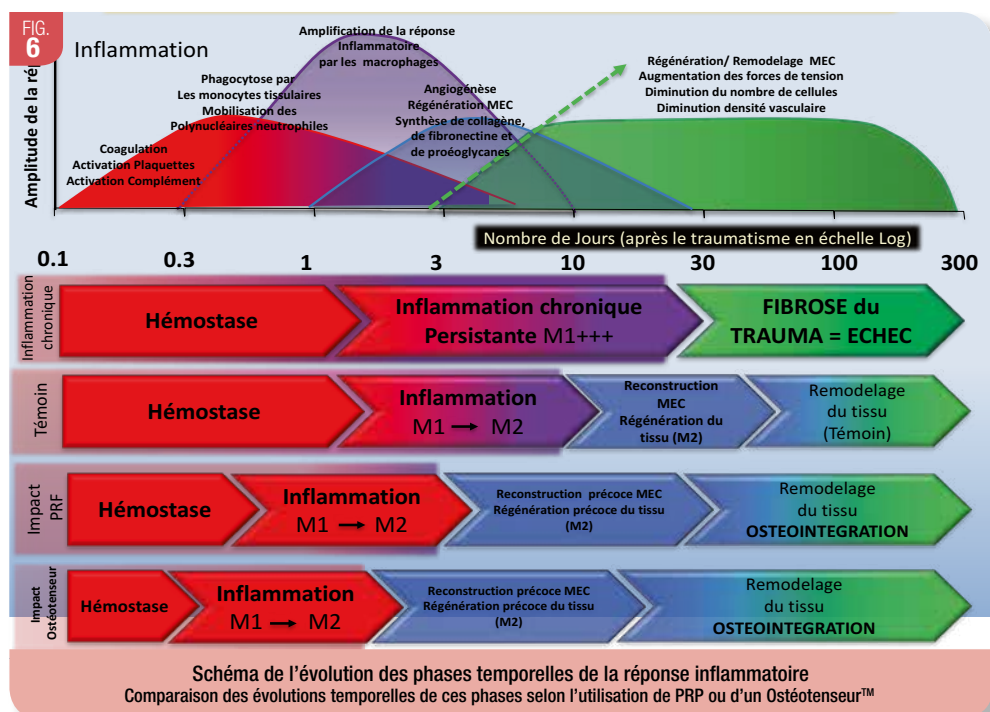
FIG. 6

Inflammation

Amplitude de la ré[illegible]

Amplification de la réponse Inflammatoire par les macrophages

Phagocytose par Les monocytes tissulaires Mobilisation des Polynucléaires neutrophiles

Coagulation Activation Plaquettes Activation Complément

Angiogénèse Régénération MEC Synthèse de collagène, de fibronectine et de proéoglycanes

Régénération/ Remodelage MEC Augmentation des forces de tension Diminution du nombre de cellules Diminution densité vasculaire

Nombre de Jours (après le traumatisme en échelle Log)

0.1 0.3 1 3 10 30 100 300

Inflammation chronique

Hémostase

Inflammation chronique Persistante M1+++

FIBROSE du TRAUMA = ECHEC

Témoin

Hémostase

Inflammation M1 → M2

Reconstruction MEC Régénération du tissu (M2)

Remodelage du tissu (Témoin)

Impact PRF

Hémostase

Inflammation M1 → M2

Reconstruction précoce MEC Régénération précoce du tissu (M2)

Remodelage du tissu OSTEOINTEGRATION

Impact Ostéotenseur

Hémostase

Inflammation M1 → M2

Reconstruction précoce MEC Régénération précoce du tissu (M2)

Remodelage du tissu OSTEOINTEGRATION

Schéma de l'évolution des phases temporelles de la réponse inflammatoire
Comparaison des évolutions temporelles de ces phases selon l'utilisation de PRP ou d'un Ostéotenseur™